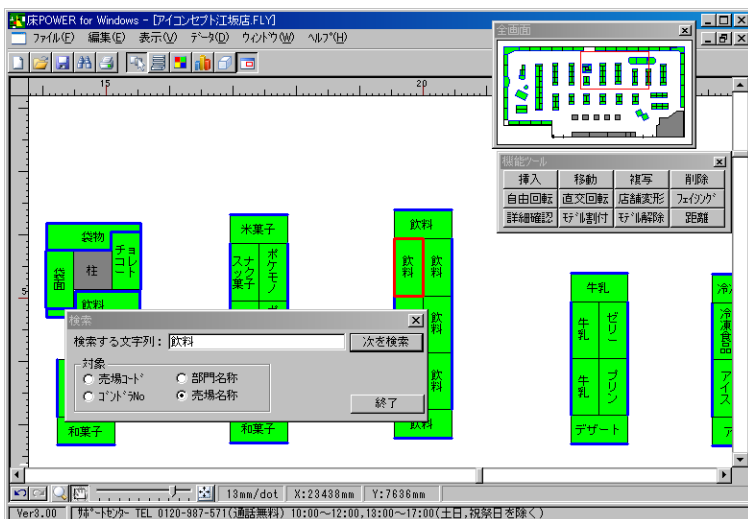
床POWER for Windows - [アイコンセプト江坂店.FLY]
ファイル(F) 編集(E) 表示(V) データ(D) ウィンドウ(W) ヘルプ(H)

15
20
5

全画面

機能ツール
挿入 移動 複写 削除
自由回転 直交回転 店舗実形 フェイシング
詳細確認 モデル割付 モデル解除 距離

袋物
袋麺
柱
チョコレート
飲料
米菓子
スナック菓子
ポケモノ
飲料
飲料
飲料
飲料
飲料
飲料
牛乳
牛乳
ゼリー
牛乳
プリン
デザート
冷
冷凍食品
アイス
ア
和菓子
和菓子

検索
検索する文字列: 飲料
次を検索
対象
売場コード
部門名称
ゴンドラNo
売場名称
終了

13mm/dot X:23438mm Y:7636mm
Ver3.00 サポートセンター TEL 0120-987-571(通話無料) 10:00~12:00,13:00~17:00(土日,祝祭日を除く)